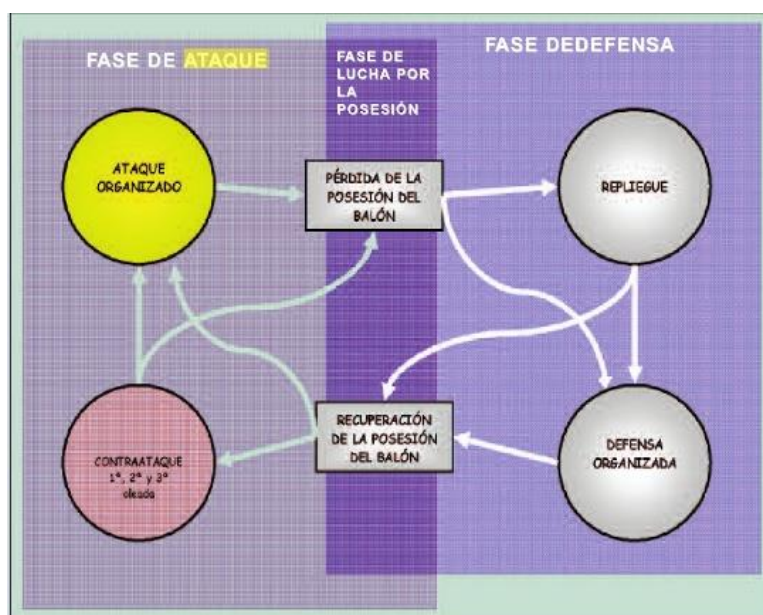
FASE DE ATAQUE

FASE DE LUCHA POR LA POSESIÓN

FASE DEDEFENSA

ATAQUE ORGANIZADO

PÉRDIDA DE LA POSESIÓN DEL BALÓN

REPLIEGUE

RECUPERACIÓN DE LA POSESIÓN DEL BALÓN

DEFENSA ORGANIZADA

CONTRAATAQUE 1ª, 2ª y 3ª oleada